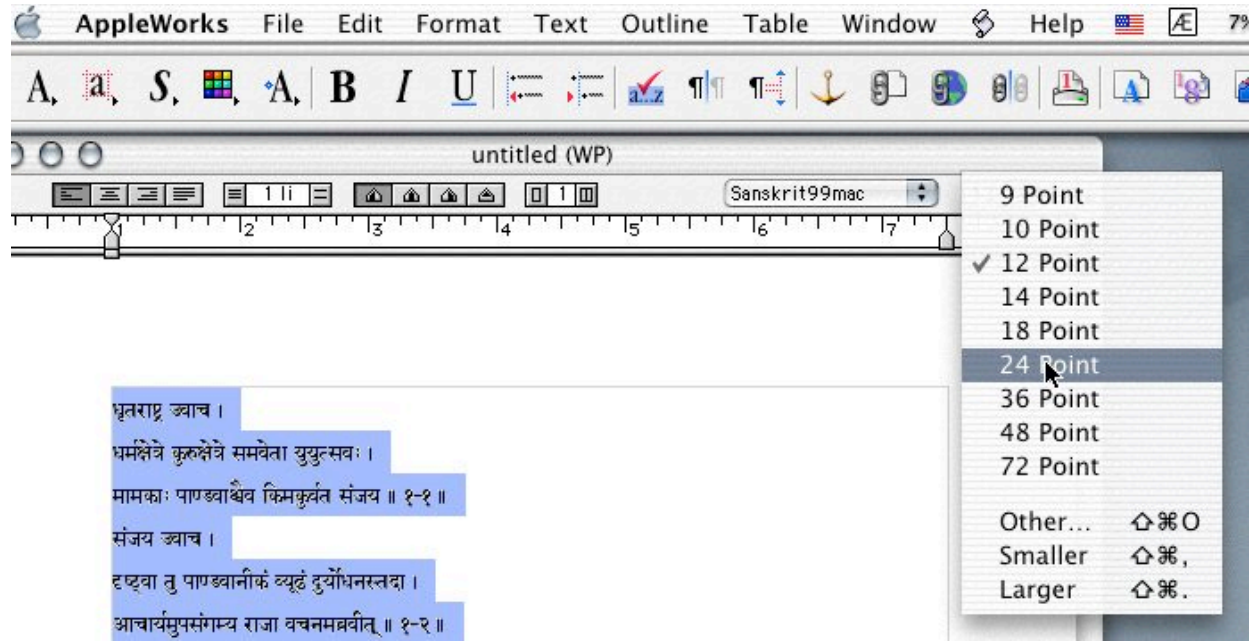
AppleWorks File Edit Format Text Outline Table Window Help 7%

A. a. S. A. B I U

untitled (WP)

1 li 1

Sanskrit99mac

1 2 3 4 5 6 7

9 Point
10 Point
✓ 12 Point
14 Point
18 Point
24 Point
36 Point
48 Point
72 Point

Other... ⇧⌘O
Smaller ⇧⌘,
Larger ⇧⌘.

धृतराष्ट्र उवाच ।
धर्मक्षेत्रे कुरुक्षेत्रे समवेता युयुत्सवः ।
मामकाः पाण्डवाश्चैव किमकुर्वत संजय ॥ १-१ ॥
संजय उवाच ।
दृष्ट्वा तु पाण्डवानीकं व्यूढं दुर्योधनस्तदा ।
आचार्यमुपसंगम्य राजा वचनमब्रवीत् ॥ १-२ ॥